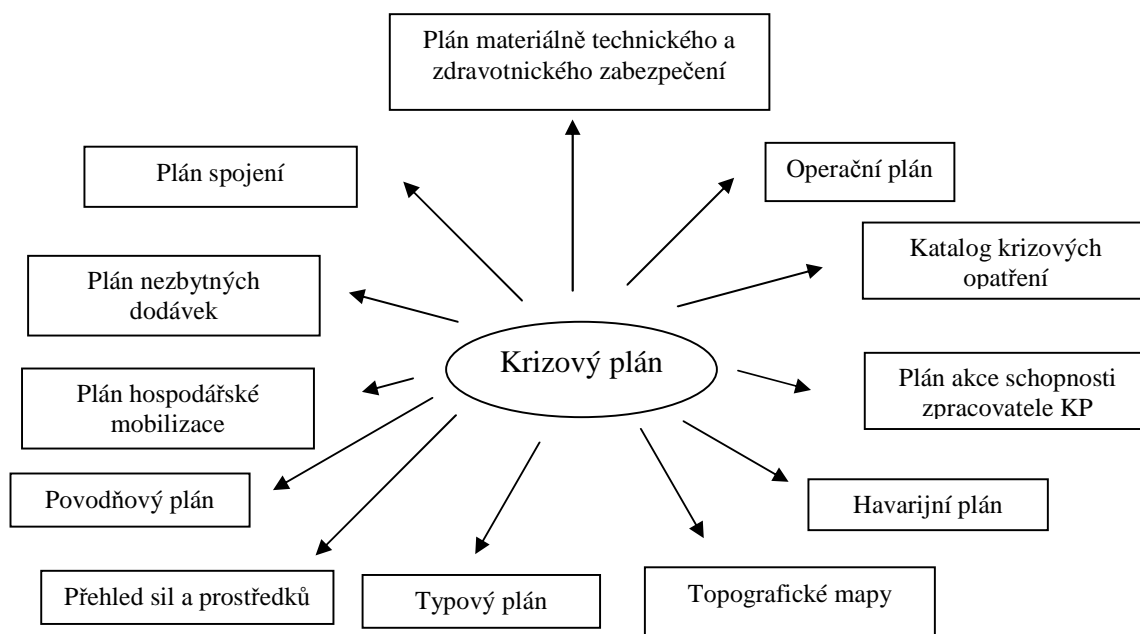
Plán materiálně technického a zdravotnického zabezpečení

Plán spojení

Operační plán

Katalog krizových opatření

Plán nezbytných dodávek

Krizový plán

Plán hospodářské mobilizace

Plán akce schopnosti zpracovatele KP

Povodňový plán

Havarijní plán

Přehled sil a prostředků

Typový plán

Topografické mapy